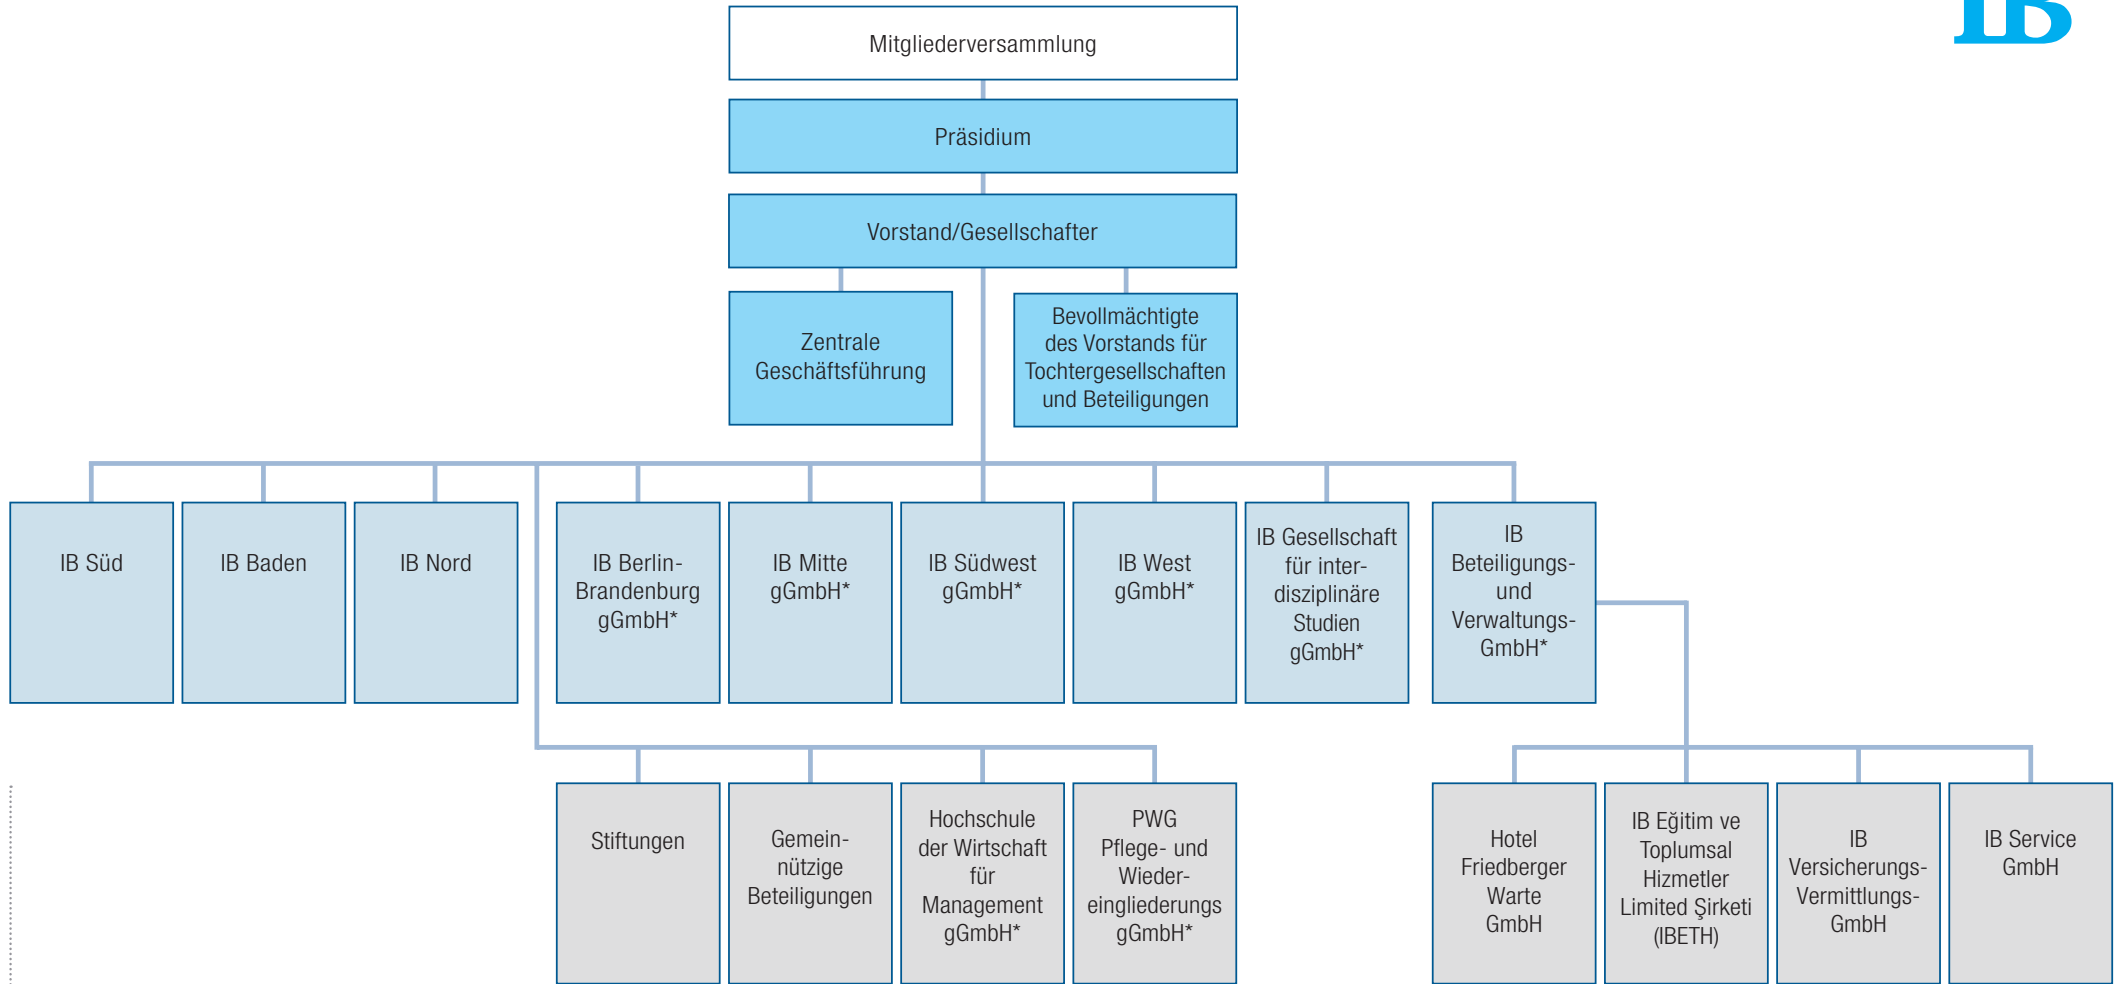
IB

Mitgliederversammlung

Präsidium

Vorstand/Gesellschafter

Zentrale Geschäftsführung

Bevollmächtigte des Vorstands für Tochtergesellschaften und Beteiligungen

IB Süd

IB Baden

IB Nord

IB Berlin-Brandenburg gGmbH*

IB Mitte gGmbH*

IB Südwest gGmbH*

IB West gGmbH*

IB Gesellschaft für interdisziplinäre Studien gGmbH*

IB Beteiligungs- und Verwaltungs-GmbH*

Stiftungen

Gemeinnützige Beteiligungen

Hochschule der Wirtschaft für Management gGmbH*

PWG Pflege- und Wiedereingliederungs gGmbH*

Hotel Friedberger Warte GmbH

IB Eğitim ve Toplumsal Hizmetler Limited Şirketi (IBETH)

IB Versicherungs-Vermittlungs-GmbH

IB Service GmbH